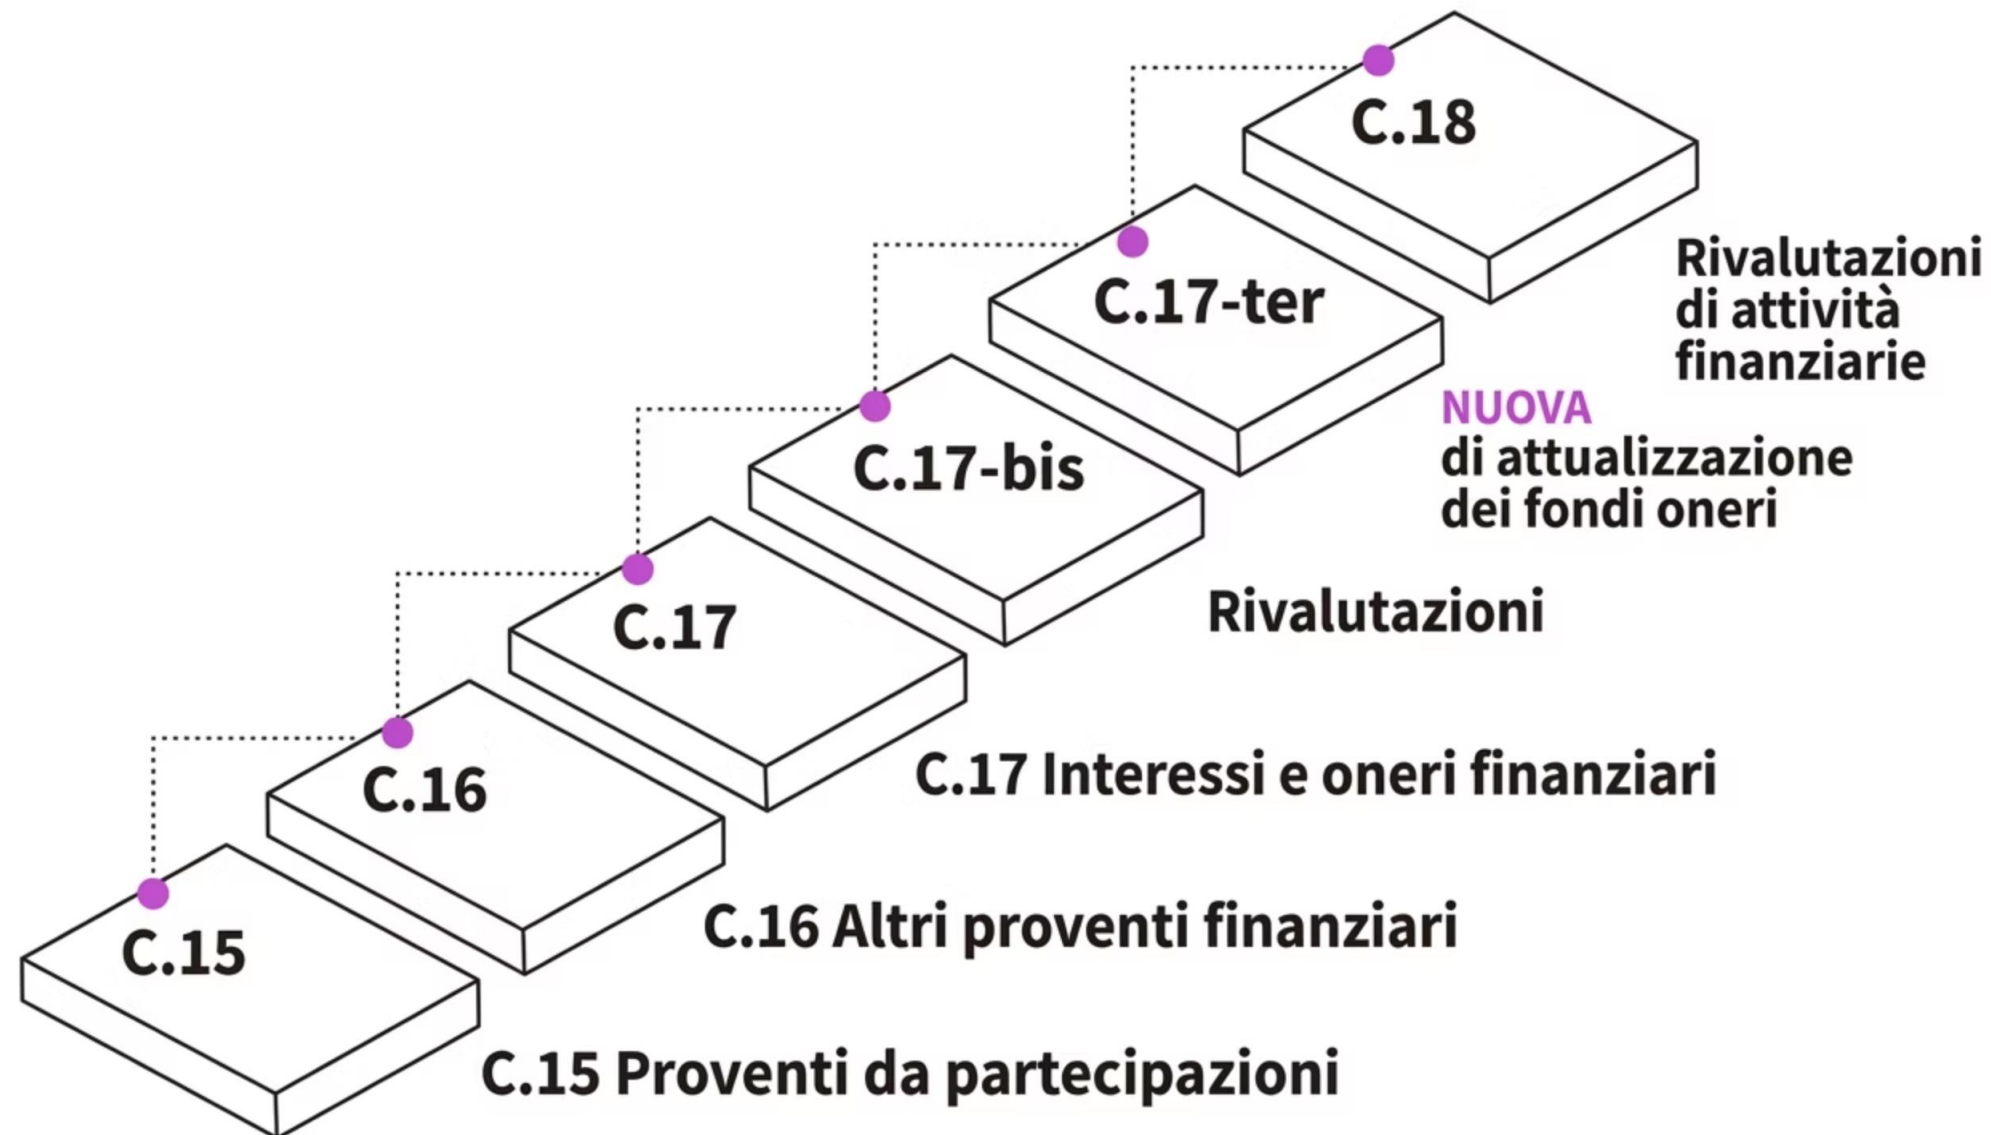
C.18

Rivalutazioni di attività finanziarie

C.17-ter

NUOVA di attualizzazione dei fondi oneri

C.17-bis

Rivalutazioni

C.17

C.17 Interessi e oneri finanziari

C.16

C.16 Altri proventi finanziari

C.15

C.15 Proventi da partecipazioni